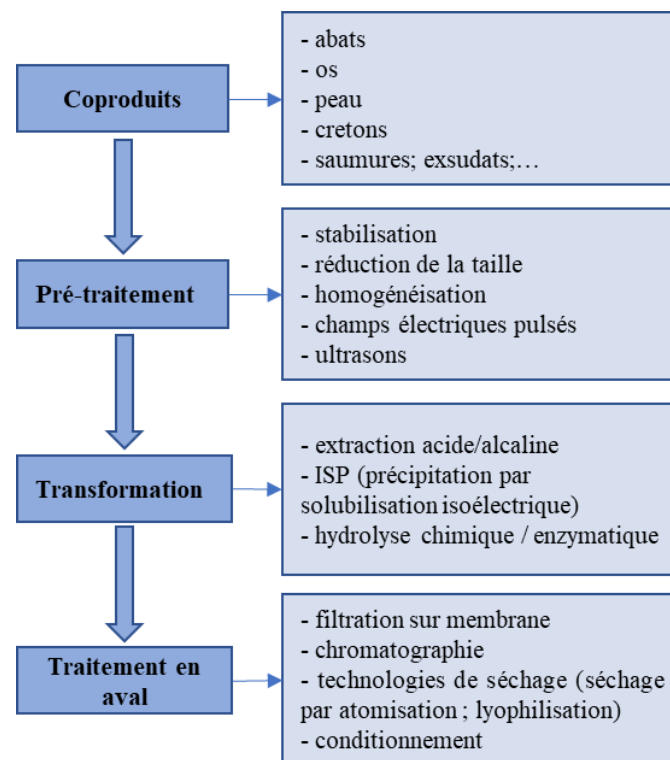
Coproduits

- abats
- os
- peau
- cretons
- saumures; exsudats;…

Pré-traitement

- stabilisation
- réduction de la taille
- homogénéisation
- champs électriques pulsés
- ultrasons

Transformation

- extraction acide/alcaline
- ISP (précipitation par solubilisation isoélectrique)
- hydrolyse chimique / enzymatique

Traitement en aval

- filtration sur membrane
- chromatographie
- technologies de séchage (séchage par atomisation ; lyophilisation)
- conditionnement